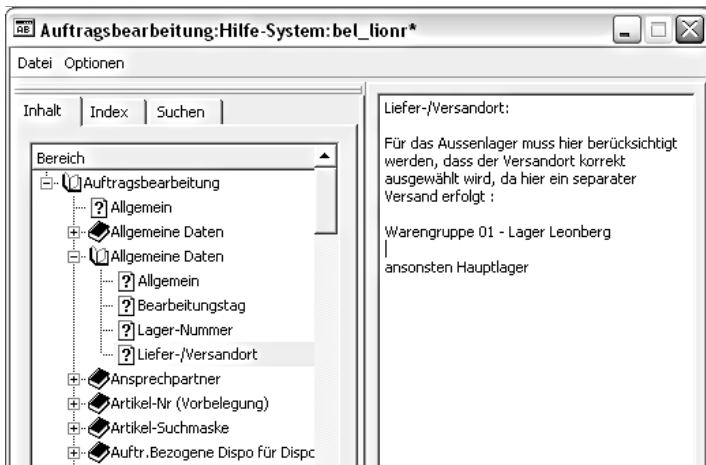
Auftragsbearbeitung:Hilfe-System:bel_lionr*

Datei Optionen

Inhalt | Index | Suchen

Bereich

Auftragsbearbeitung
Allgemein
Allgemeine Daten
Allgemeine Daten
Allgemein
Bearbeitungstag
Lager-Nummer
Liefer-/Versandort
Ansprechpartner
Artikel-Nr (Vorbelegung)
Artikel-Suchmaske
Auftr.Bezogene Dispo für Dispc

Liefer-/Versandort:

Für das Aussenlager muss hier berücksichtigt werden, dass der Versandort korrekt ausgewählt wird, da hier ein separater Versand erfolgt :

Warengruppe 01 - Lager Leonberg

ansonsten Hauptlager